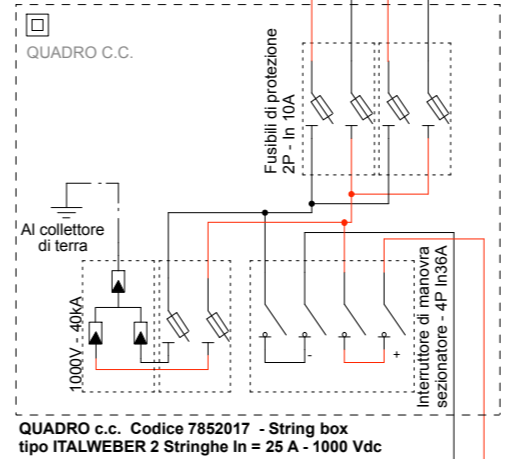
QUADRO C.C.

Fusibili di protezione
2P - In 10A

Al collettore
di terra

1000V - 40KA

-

+

Interruttore di manovra
sezionatore - 4P In36A

QUADRO c.c. Codice 7852017 - String box
tipo ITALWEBER 2 Stringhe In = 25 A - 1000 Vdc